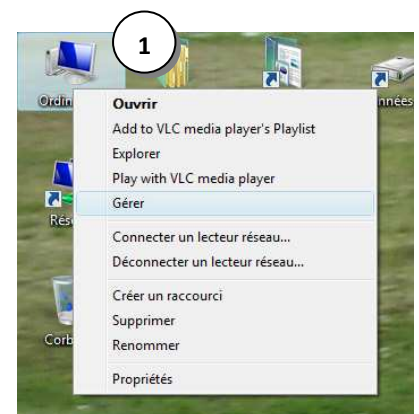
1

Ordin

nnées

Rés

Corb

Ouvrir
Add to VLC media player's Playlist
Explorer
Play with VLC media player
Gérer
Connecter un lecteur réseau...
Déconnecter un lecteur réseau...
Créer un raccourci
Supprimer
Renommer
Propriétés